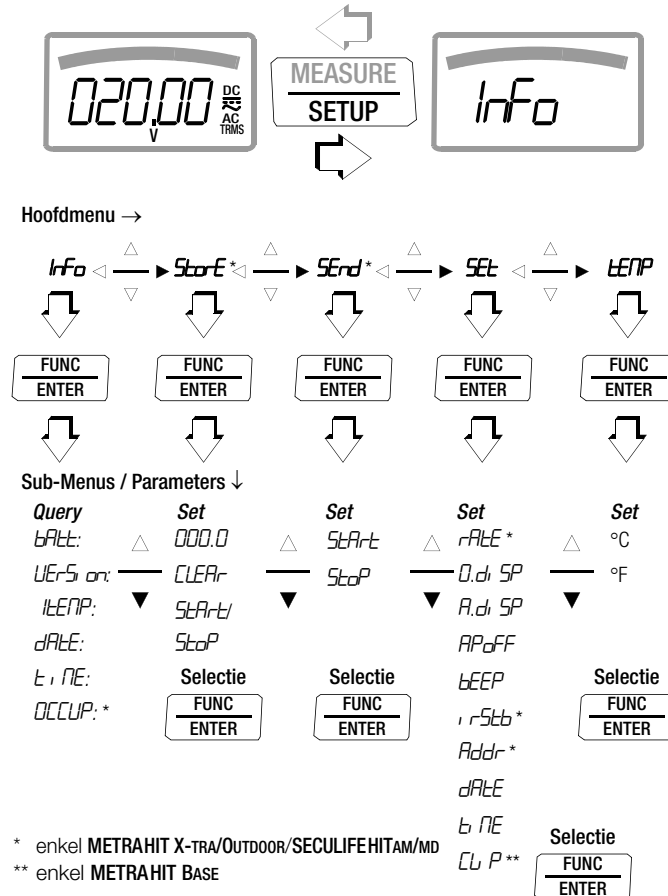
020.00 V DC AC TRMS

MEASURE
SETUP

InFo

Hoofdmenu →

InFo StorE * SEnd * SEt tEMP

FUNC ENTER

FUNC ENTER

FUNC ENTER

FUNC ENTER

FUNC ENTER

Sub-Menus / Parameters ↓

| Query | Set | Set | Set | Set |
|---|---|---|---|---|
| bAtt: | 000.0 | StArt | rAtE * | °C |
| VErSion: | CLEAr | StoP | 0.diSP | °F |
| ItEMP: | StArt/ | | A.diSP | |
| dAtE: | StoP | | APoFF | |
| tiME: | Selectie FUNC ENTER | Selectie FUNC ENTER | bEEP | Selectie FUNC ENTER |
| OCCUP: * | | | irStb * | |
| | | | Addr * | |
| | | | dAtE | |
| | | | tiME | |
| | | | CLiP ** | |

Selectie
FUNC
ENTER

* enkel METRAHIT X-TRA/OUTDOOR/SECULIFEHITAM/MD

** enkel METRAHIT BASE